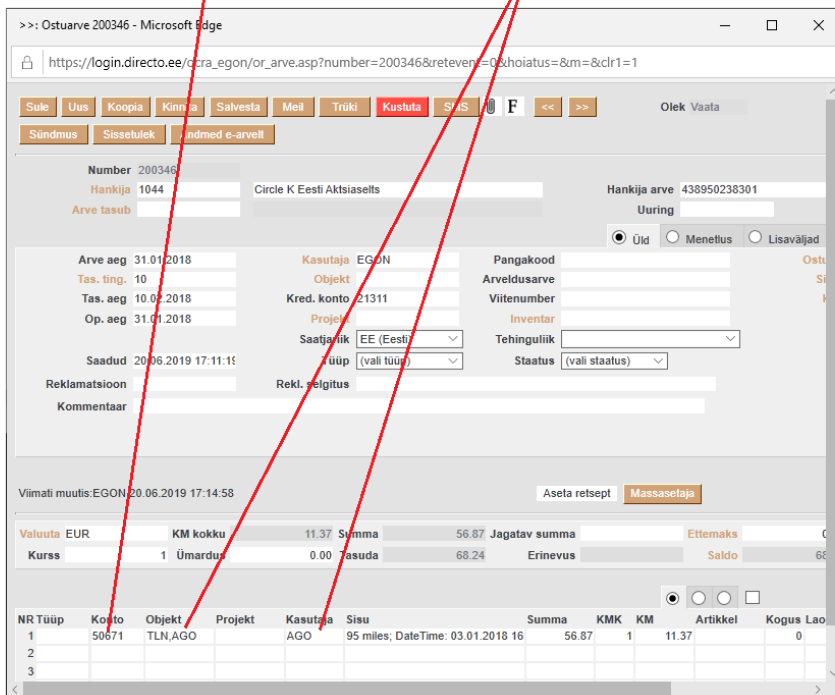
>>: Ostuarve 200346 - Microsoft Edge

https://login.directo.ee/ocra_egon/or_arve.asp?number=200346&retevent=0&hoiatus=&m=&clr1=1

Sule Uus Koopia Kinnita Salvesta Meil Trüki Kustuta SMS F << >> Olek Vaata
Sündmus Sissetulek Andmed e-arvelt

Number 200346
Hankija 1044 Circle K Eesti Aktsiaselts Hankija arve 438950238301
Arve tasub Uuring

Üld Menetlus Lisaväljad

Arve aeg 31.01.2018 Kasutaja EGON Pangakood Ostu
Tas. ting. 10 Objekt Arveldusarve Si
Tas. aeg 10.02.2018 Kred. konto 21311 Viitenumber K
Op. aeg 31.01.2018 Projekt Inventar
Saatjariik EE (Eesti) Tehinguliik
Saadud 20.06.2019 17:11:19 Tüüp (vali tüüp) Staatus (vali staatus)
Reklamatsioon Rekl. selgitus
Kommentaar

Viimati muutis:EGON 20.06.2019 17:14:58 Aseta retsept Massasetaja

Valuuta EUR KM kokku 11.37 Summa 56.87 Jagatav summa Ettemaks 0
Kurss 1 Ümardus 0.00 Tasuda 68.24 Erinevus Saldo 68

| NR | Tüüp | Konto | Objekt | Projekt | Kasutaja | Sisu | Summa | KMK | KM | Artikkel | Kogus | Lao |
|---|---|---|---|---|---|---|---|---|---|---|---|---|
| 1 | | 50671 | TLN,AGO | | AGO | 95 miles; DateTime: 03.01.2018 16 | 56.87 | 1 | 11.37 | | 0 | |
| 2 | | | | | | | | | | | | |
| 3 | | | | | | | | | | | | |